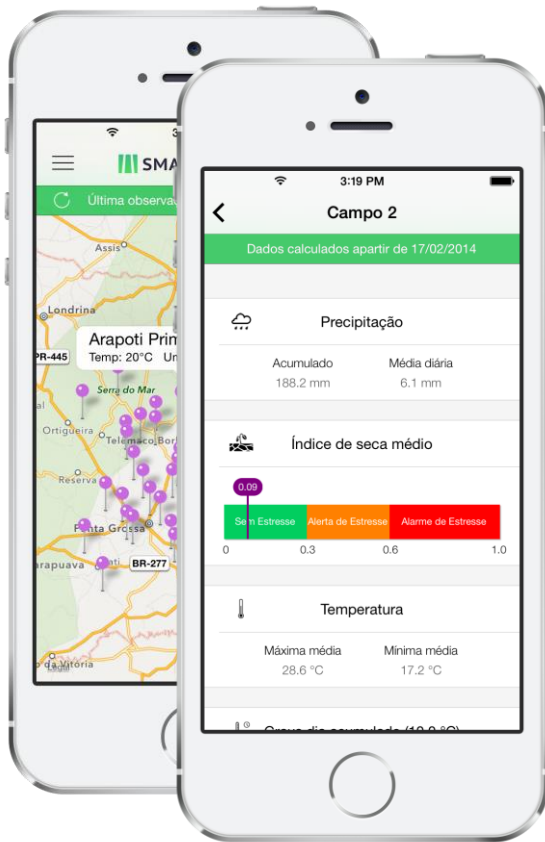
SMA

Última observa

Assis
Londrina
Arapoti Prim
Temp: 20°C Ur
PR-445
Serra do Mar
Ortigueira
Telemaco Bor
Reserva
BR-277
arapuava
Ponta Grossa
da Vitória

3:19 PM

Campo 2

Dados calculados apartir de 17/02/2014

Precipitação

Acumulado
188.2 mm

Média diária
6.1 mm

Índice de seca médio

0.09

Sem Estresse | Alerta de Estresse | Alarme de Estresse

0 0.3 0.6 1.0

Temperatura

Máxima média
28.6 °C

Mínima média
17.2 °C

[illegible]